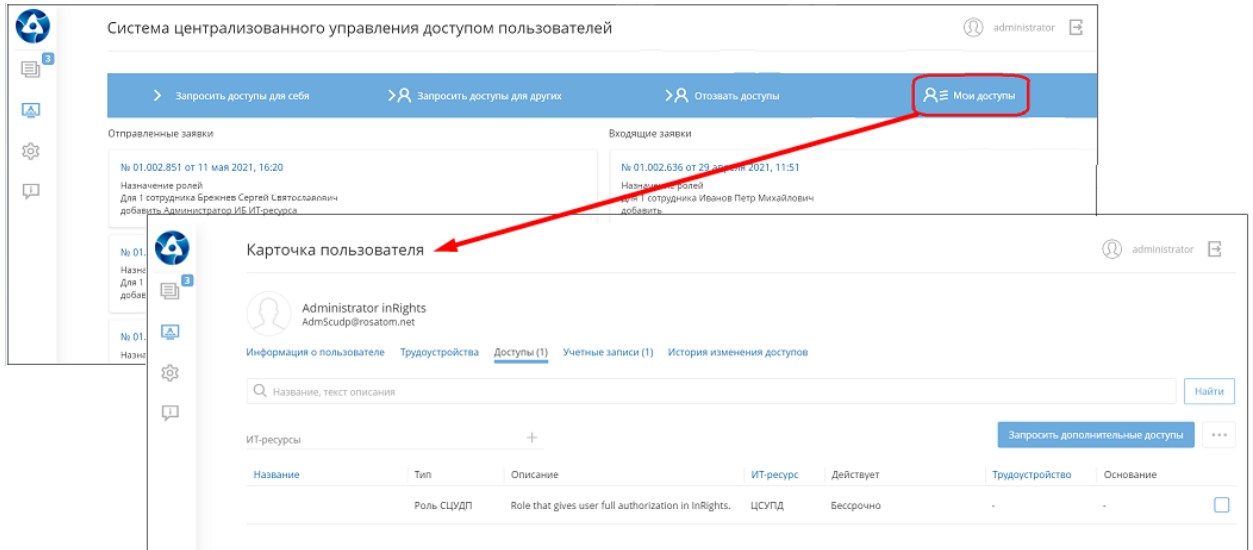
3

Система централизованного управления доступом пользователей

administrator

Запросить доступы для себя

Запросить доступы для других

Отозвать доступы

Мои доступы

Отправленные заявки

№ 01.002.851 от 11 мая 2021, 16:20
Назначение ролей
Для 1 сотрудника Брежнев Сергей Святославович
добавить Администратор ИБ ИТ-ресурса

№ 01.
Назна
Для 1
добав

№ 01.
Назна

Входящие заявки

№ 01.002.636 от 29 апреля 2021, 11:51
Назначение ролей
Для 1 сотрудника Иванов Петр Михайлович
добавить

3

Карточка пользователя

administrator

Administrator inRights
AdmScudp@rosatom.net

Информация о пользователе Трудоустройства Доступы (1) Учетные записи (1) История изменения доступов

Название, текст описания

Найти

ИТ-ресурсы +

Запросить дополнительные доступы

...

| Название | Тип | Описание | ИТ-ресурс | Действует | Трудоустройство | Основание |
|---|---|---|---|---|---|---|
| | Роль СЦУДП | Role that gives user full authorization in InRights. | ЦСУПД | Бессрочно | - | - |